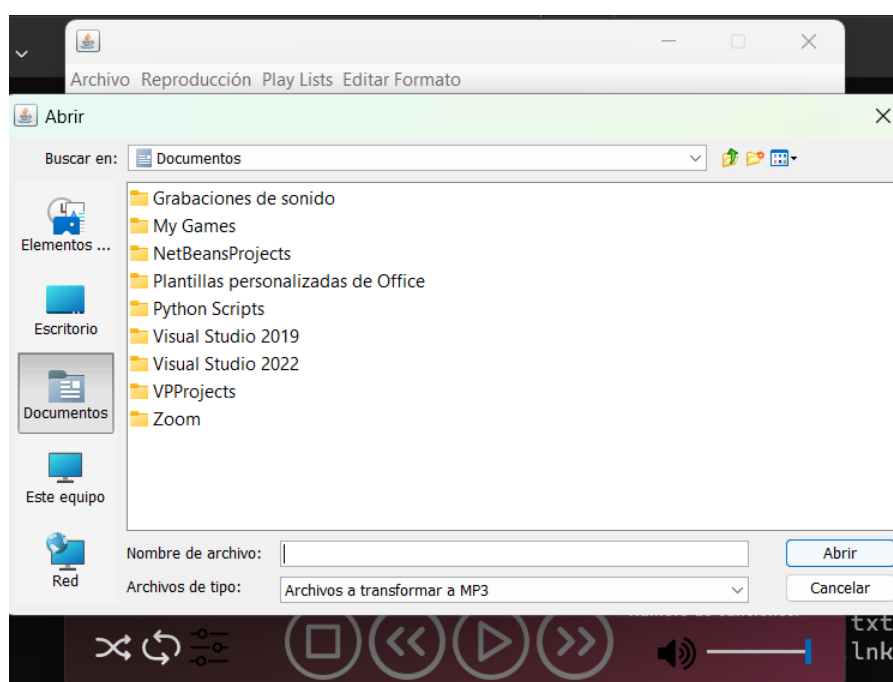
Archivo Reproducción Play Lists Editar Formato

Abrir

Buscar en: Documentos

Elementos ...
Escritorio
Documentos
Este equipo
Red

Grabaciones de sonido
My Games
NetBeansProjects
Plantillas personalizadas de Office
Python Scripts
Visual Studio 2019
Visual Studio 2022
VPProjects
Zoom

Nombre de archivo:
Abrir
Archivos de tipo: Archivos a transformar a MP3
Cancelar

txt
lnk